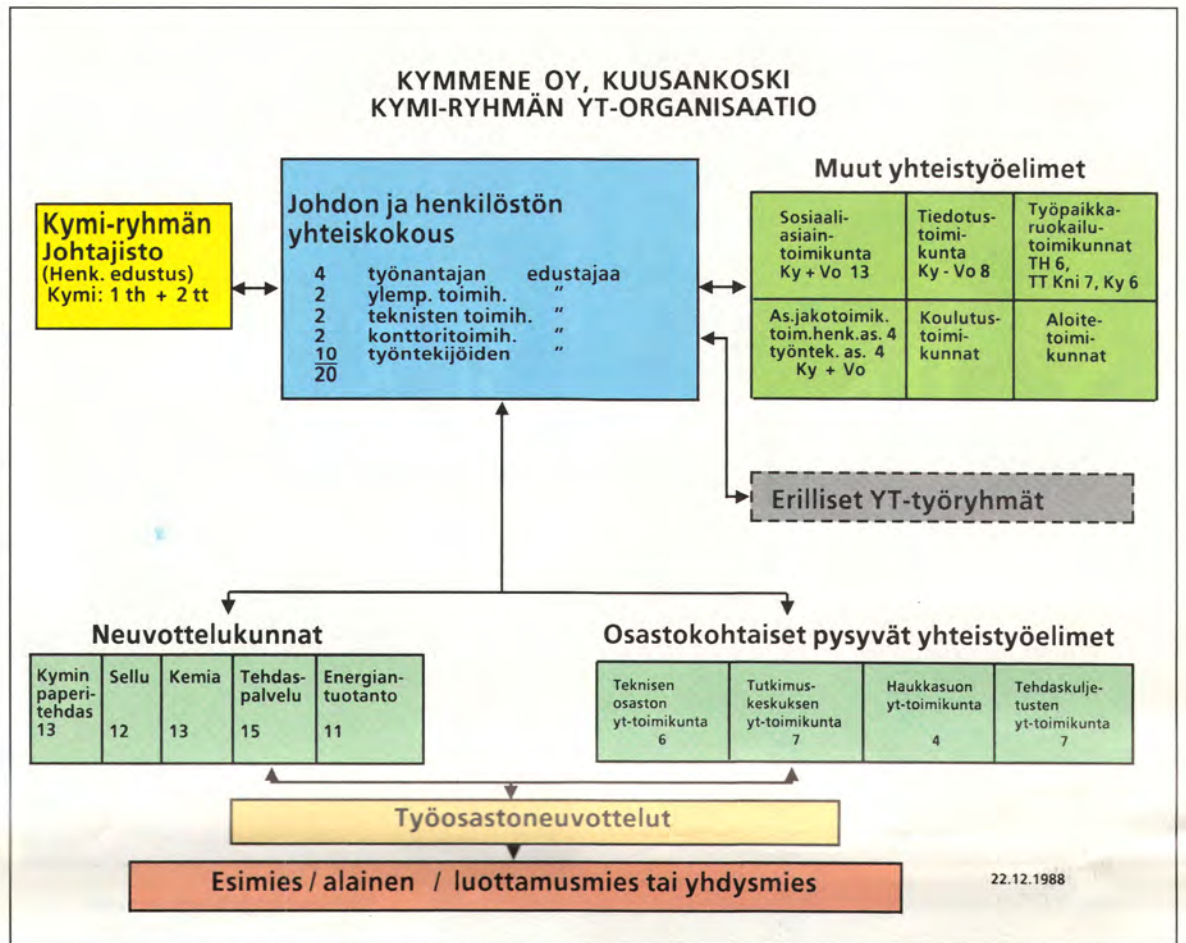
KYMMENE OY, KUUSANKOSKI
KYMI-RYHMÄN YT-ORGANISAATIO

Kymi-ryhmän Johtajisto
(Henk. edustus)
Kymi: 1 th + 2 tt

Johdon ja henkilöstön yhteiskokous

| | | |
|---|---|---|
| 4 | työnantajan | edustajaa |
| 2 | ylemp. toimih. | " |
| 2 | teknisten toimih. | " |
| 2 | konttoritoimih. | " |
| 10 | työntekijöiden | " |
| 20 | | |

Muut yhteistyöelimet

| | | |
|---|---|---|
| Sosiaaliasiaintoimikunta Ky + Vo 13 | Tiedotustoimikunta Ky - Vo 8 | Työpaikkaruokailutoimikunnat TH 6, TT Kni 7, Ky 6 |
| As.jakotoimik. toim.henk.as. 4 työntek. as. 4 Ky + Vo | Koulutustoimikunnat | Aloitetoimikunnat |

Erilliset YT-työryhmät

Neuvottelukunnat

| Kymin paperitehdas | Sellu | Kemia | Tehdaspalvelu | Energiantuotanto |
|---|---|---|---|---|
| 13 | 12 | 13 | 15 | 11 |

Osastokohtaiset pysyvät yhteistyöelimet

| Teknisen osaston yt-toimikunta | Tutkimuskeskuksen yt-toimikunta | Haukkasuon yt-toimikunta | Tehdaskuljetusten yt-toimikunta |
|---|---|---|---|
| 6 | 7 | 4 | 7 |

Työosastoneuvottelut

Esimies / alainen / luottamusmies tai yhdysmies

22.12.1988